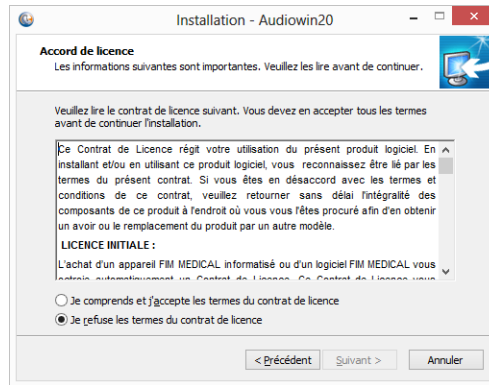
Installation - Audiowin20

Accord de licence
Les informations suivantes sont importantes. Veuillez les lire avant de continuer.

Veuillez lire le contrat de licence suivant. Vous devez en accepter tous les termes avant de continuer l'installation.

Ce Contrat de Licence régit votre utilisation du présent produit logiciel. En installant et/ou en utilisant ce produit logiciel, vous reconnaissez être lié par les termes du présent contrat. Si vous êtes en désaccord avec les termes et conditions de ce contrat, veuillez retourner sans délai l'intégralité des composants de ce produit à l'endroit où vous vous l'êtes procuré afin d'en obtenir un avoir ou le remplacement du produit par un autre modèle.

LICENCE INITIALE :

L'achat d'un appareil FIM MEDICAL informatisé ou d'un logiciel FIM MEDICAL vous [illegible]

Je comprends et j'accepte les termes du contrat de licence
Je refuse les termes du contrat de licence

< Précédent
Suivant >
Annuler